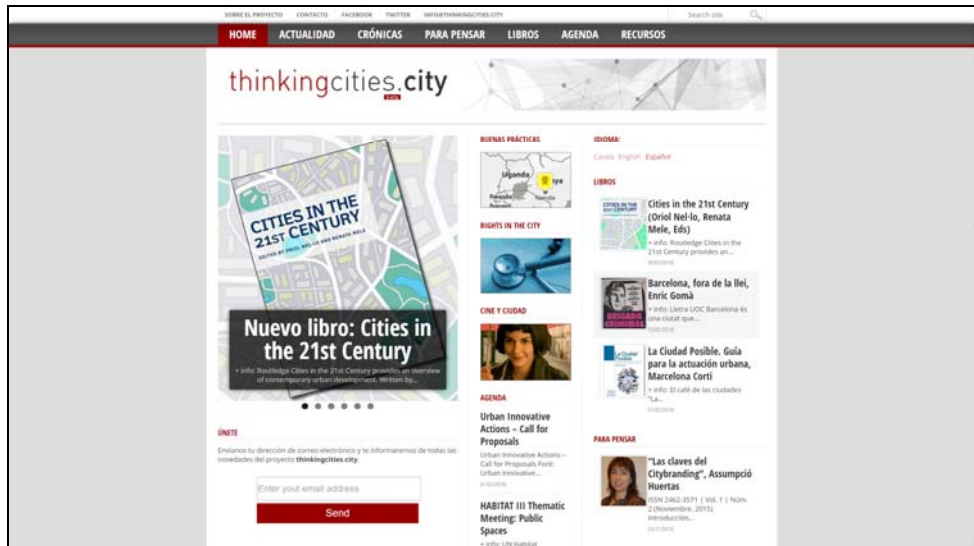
SOBRE EL PROYECTO CONTACTO FACEBOOK TWITTER INFO@THINKINGCITIES.CITY

Search site

HOME ACTUALIDAD CRÓNICAS PARA PENSAR LIBROS AGENDA RECURSOS

thinkingcities.city

CITIES IN THE 21ST CENTURY
EDITED BY ORIOL NEL·LO AND RENATA MELE

Nuevo libro: Cities in the 21st Century

+ info: Routledge Cities in the 21st Century provides an overview of contemporary urban development. Written by...

BUENAS PRÁCTICAS

Uganda
Kenya

RIGHTS IN THE CITY

CINE Y CIUDAD

AGENDA

Urban Innovative Actions – Call for Proposals

Urban Innovative Actions – Call for Proposals Font: Urban Innovative...

HABITAT III Thematic Meeting: Public Spaces

+ info: UN Habitat

IDIOMA:

Català English Español

LIBROS

Cities in the 21st Century (Oriol Nel·lo, Renata Mele, Eds)

+ info: Routledge Cities in the 21st Century provides an...

Barcelona, fora de la llei, Enric Gomà

+ info: Lletra UOC Barcelona és una ciutat que...

La Ciudad Posible. Guía para la actuación urbana, Marcelona Corti

+ info: El café de las ciudades "La...

PARA PENSAR

"Las claves del Citybranding", Assumpció Huertas

ISSN 2462-3571 | Vol. 1 | Núm. 2 (Noviembre, 2015) Introducción...

ÚNETE

Envíanos tu dirección de correo electrónico y te informaremos de todas las novedades del proyecto thinkingcities.city.

Enter your email address

Send